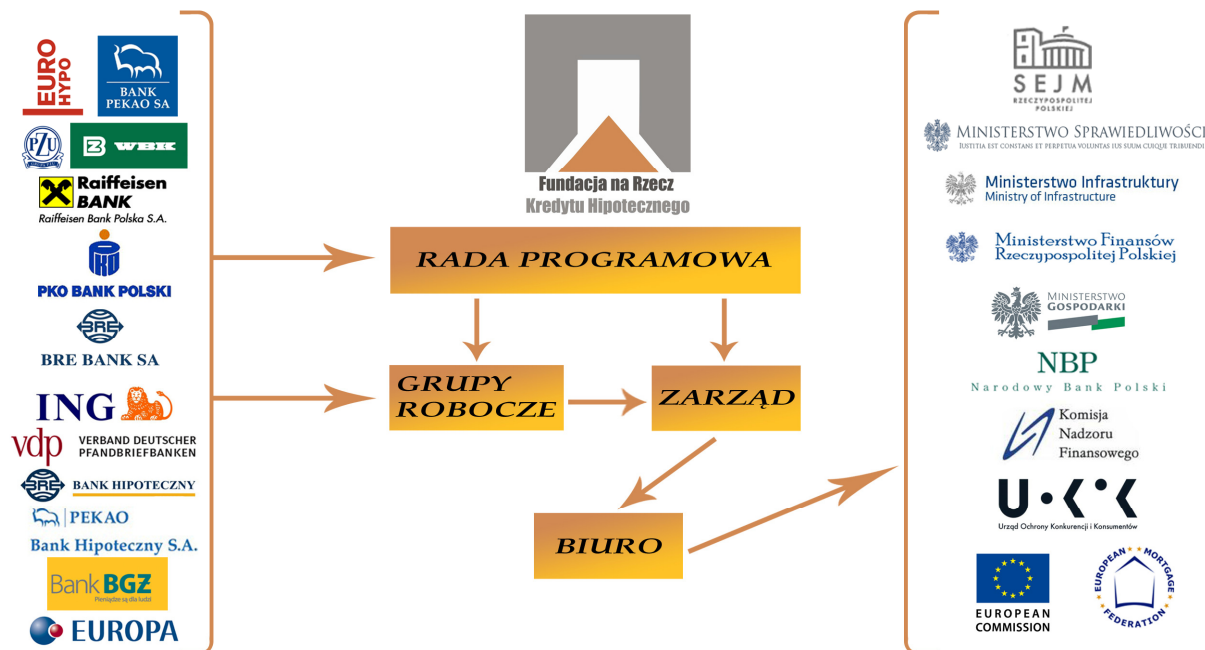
EURO HYPO

BANK PEKAO SA

PZU

BZ WBK

Raiffeisen BANK
Raiffeisen Bank Polska S.A.

PKO BANK POLSKI

BRE BANK SA

ING

vdp VERBAND DEUTSCHER PFANDBRIEFBANKEN

BANK HIPOTECZNY

PEKAO
Bank Hipoteczny S.A.

Bank BGŻ
Pieniądze są dla ludzi

EUROPA

Fundacja na Rzecz Kredytu Hipotecznego

RADA PROGRAMOWA

GRUPY ROBOCZE

ZARZĄD

BIURO

SEJM
RZECZYPOSPOLITEJ POLSKIEJ

MINISTERSTWO SPRAWIEDLIWOŚCI
IUSTITIA EST CONSTANS ET PERPETUA VOLUNTAS IUS SUUM CUIQUE TRIBUENDI

Ministerstwo Infrastruktury
Ministry of Infrastructure

Ministerstwo Finansów Rzeczypospolitej Polskiej

MINISTERSTWO GOSPODARKI

NBP
Narodowy Bank Polski

Komisja Nadzoru Finansowego

U·O·K·K
Urząd Ochrony Konkurencji i Konsumentów

EUROPEAN COMMISSION

EUROPEAN MORTGAGE FEDERATION